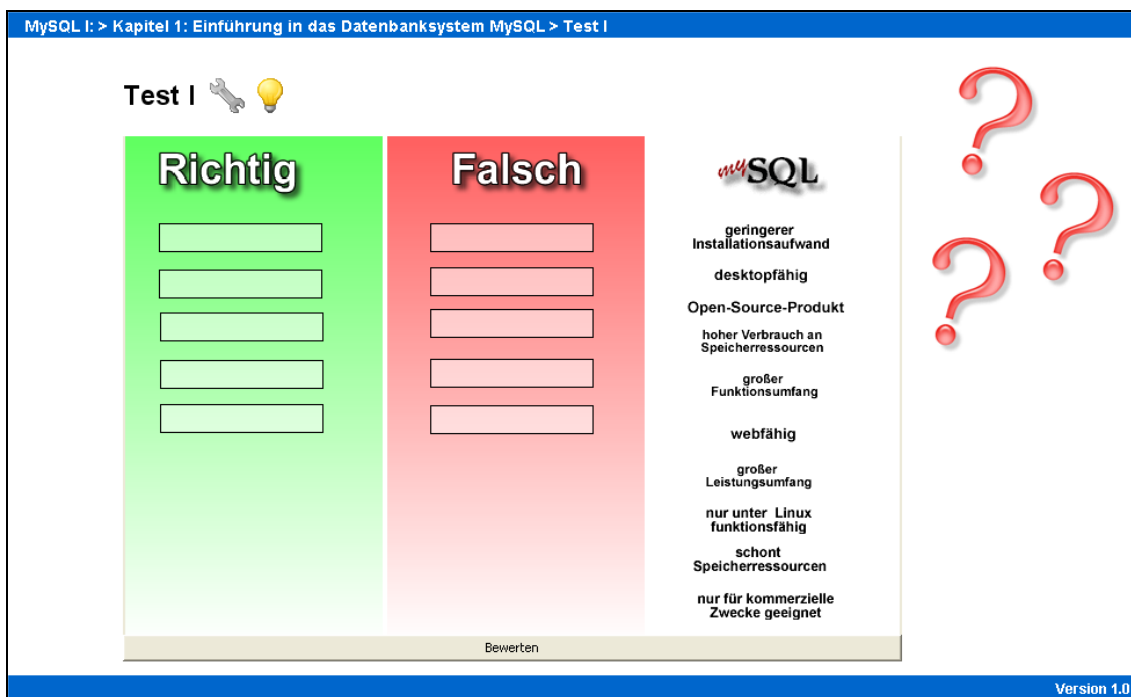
MySQL I: > Kapitel 1: Einführung in das Datenbanksystem MySQL > Test I

Test I

Richtig

Falsch

mySQL

geringerer Installationsaufwand

desktopfähig

Open-Source-Produkt

hoher Verbrauch an Speicherressourcen

großer Funktionsumfang

webfähig

großer Leistungsumfang

nur unter Linux funktionsfähig

schont Speicherressourcen

nur für kommerzielle Zwecke geeignet

Bewerten

Version 1.0